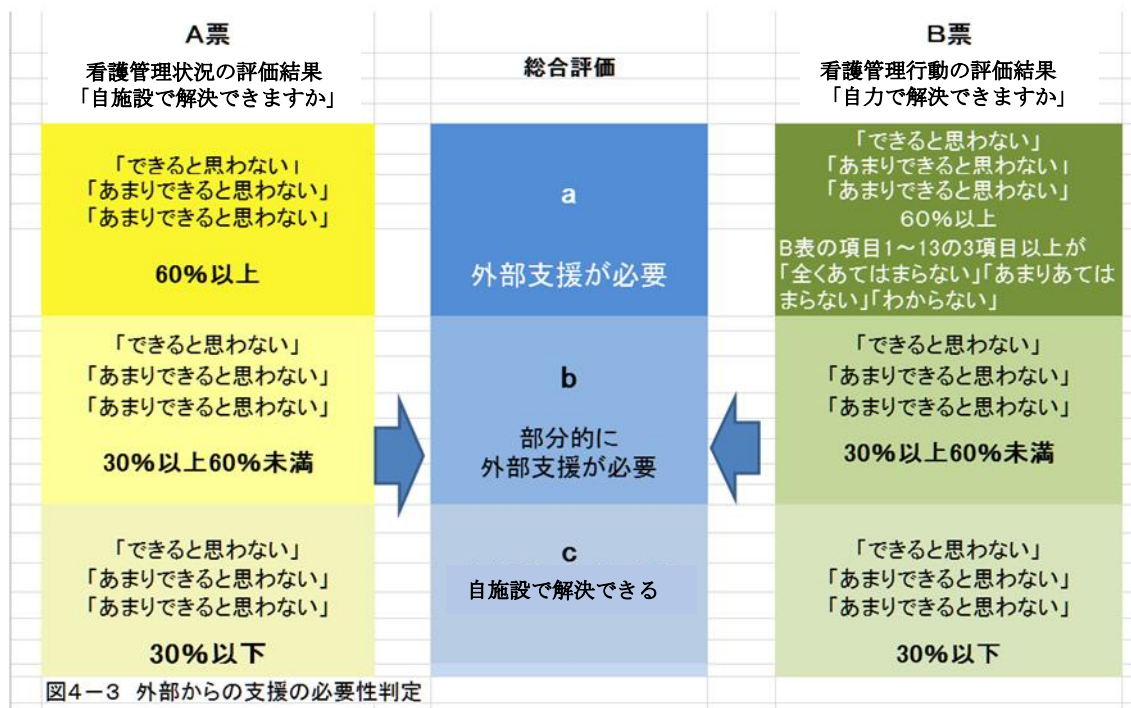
A票
看護管理状況の評価結果
「自施設で解決できますか」

総合評価

B票
看護管理行動の評価結果
「自力で解決できますか」

「できると思わない」
「あまりできると思わない」
「あまりできると思わない」

60%以上

a

外部支援が必要

「できると思わない」
「あまりできると思わない」
「あまりできると思わない」
60%以上
B表の項目1～13の3項目以上が「全くあてはまらない」「あまりあてはまらない」「わからない」

「できると思わない」
「あまりできると思わない」
「あまりできると思わない」

30%以上60%未満

b

部分的に
外部支援が必要

「できると思わない」
「あまりできると思わない」
「あまりできると思わない」

30%以上60%未満

「できると思わない」
「あまりできると思わない」
「あまりできると思わない」

30%以下

c

自施設で解決できる

「できると思わない」
「あまりできると思わない」
「あまりできると思わない」

30%以下

図4－3 外部からの支援の必要性判定